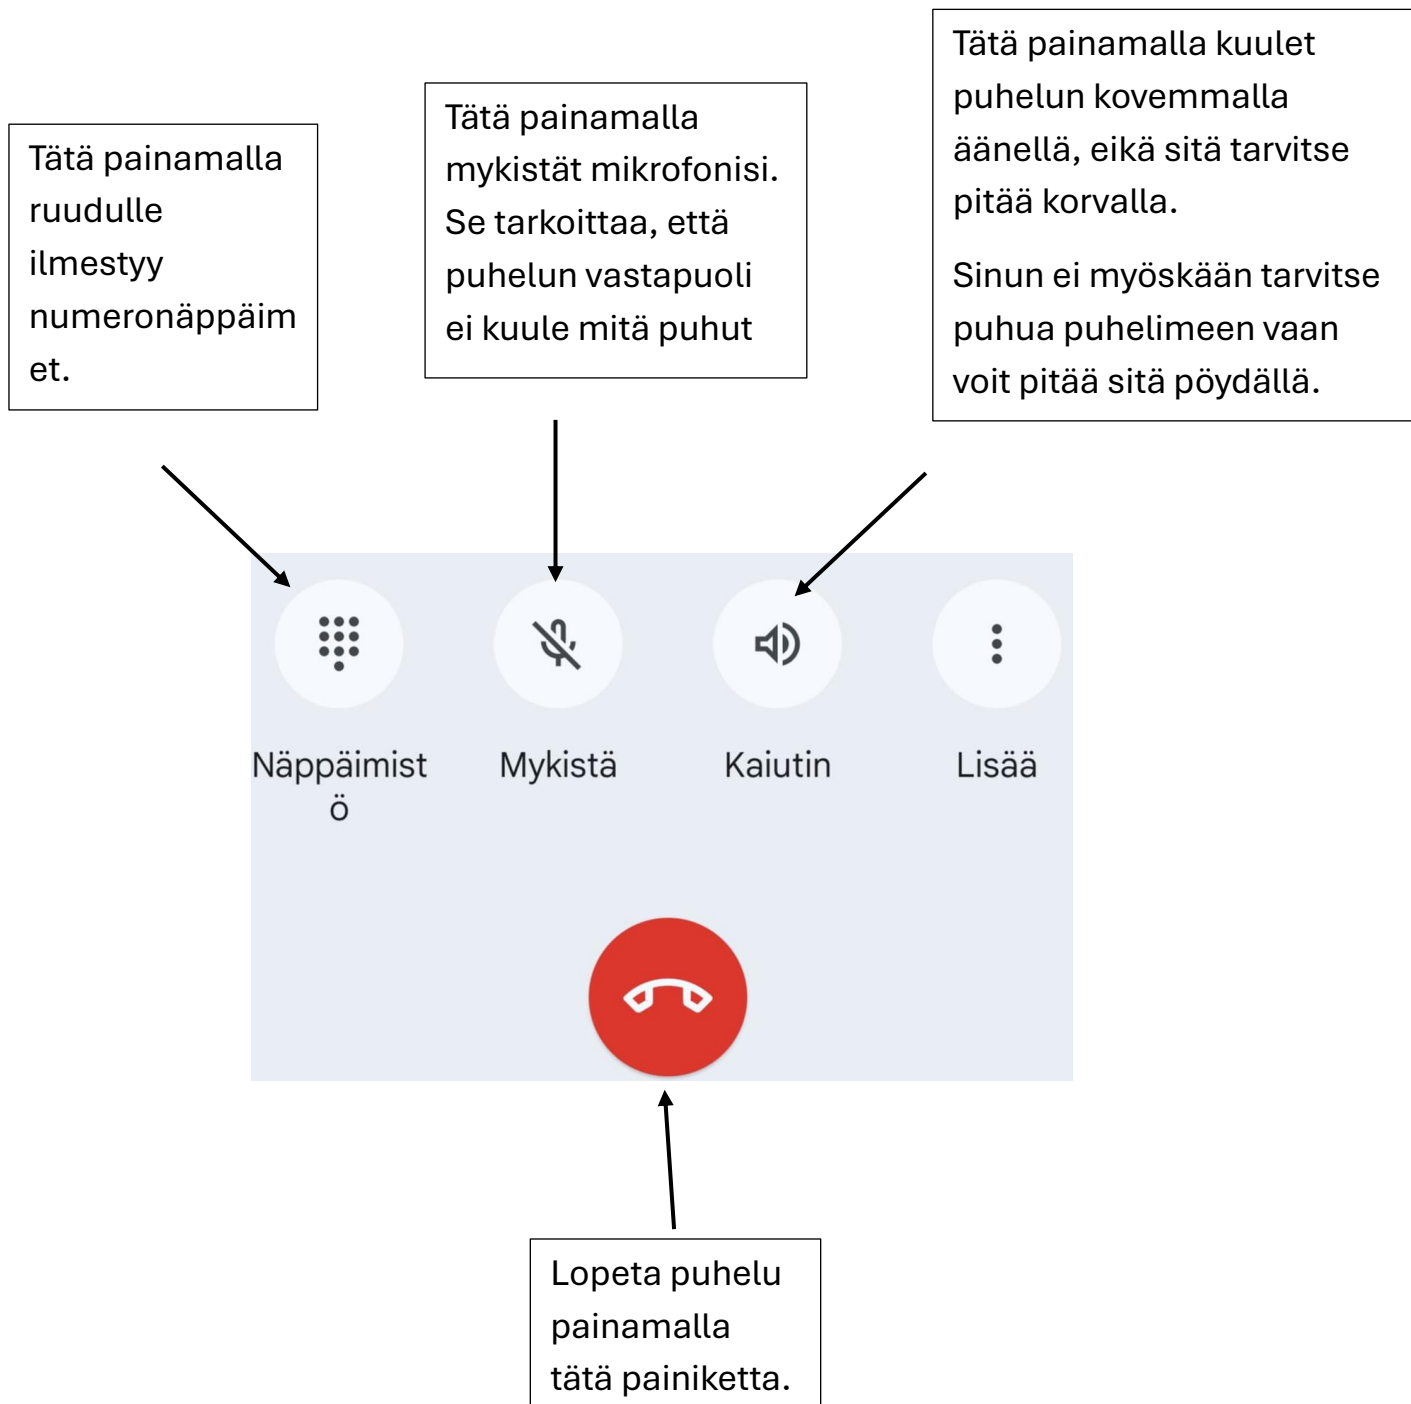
Tätä painamalla ruudulle ilmestyy numeronäppäimet.

Tätä painamalla mykistät mikrofonisi. Se tarkoittaa, että puhelun vastapuoli ei kuule mitä puhut

Tätä painamalla kuulet puhelun kovemmalla äänellä, eikä sitä tarvitse pitää korvalla.

Sinun ei myöskään tarvitse puhua puhelimeen vaan voit pitää sitä pöydällä.

Näppäimistö

Mykistä

Kaiutin

Lisää

Lopeta puhelu painamalla tätä painiketta.